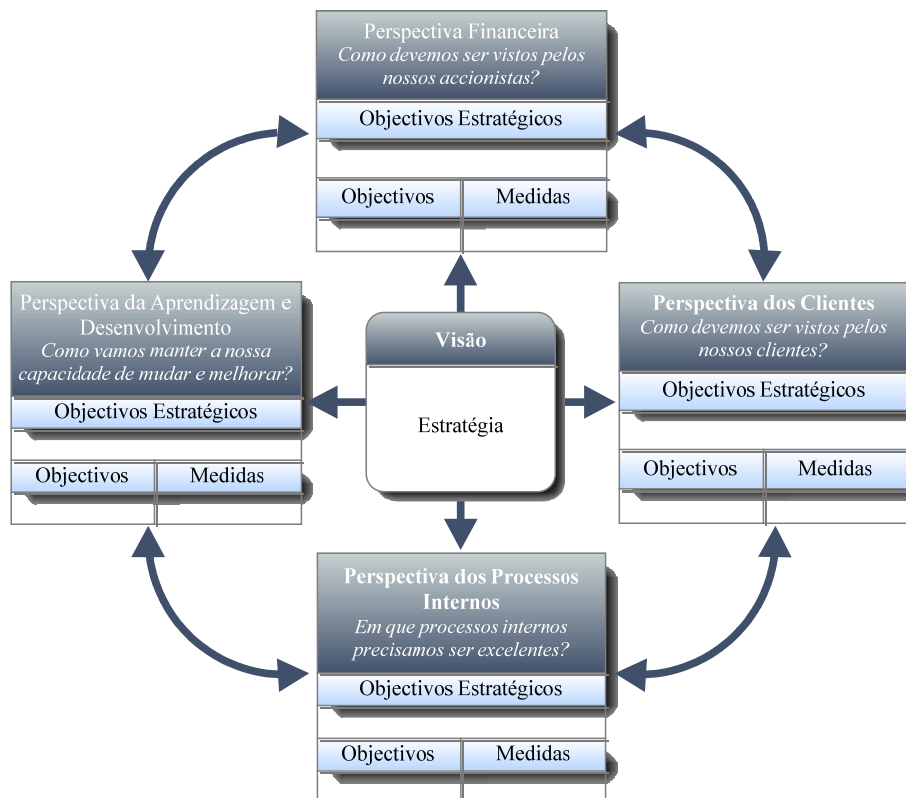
Perspectiva Financeira
*Como devemos ser vistos pelos nossos accionistas?*

Objectivos Estratégicos

| Objectivos | Medidas |
|---|---|
| | |

Perspectiva da Aprendizagem e Desenvolvimento
*Como vamos manter a nossa capacidade de mudar e melhorar?*

Objectivos Estratégicos

| Objectivos | Medidas |
|---|---|
| | |

Visão

Estratégia

**Perspectiva dos Clientes**
*Como devemos ser vistos pelos nossos clientes?*

Objectivos Estratégicos

| Objectivos | Medidas |
|---|---|
| | |

**Perspectiva dos Processos Internos**
*Em que processos internos precisamos ser excelentes?*

Objectivos Estratégicos

| Objectivos | Medidas |
|---|---|
| | |